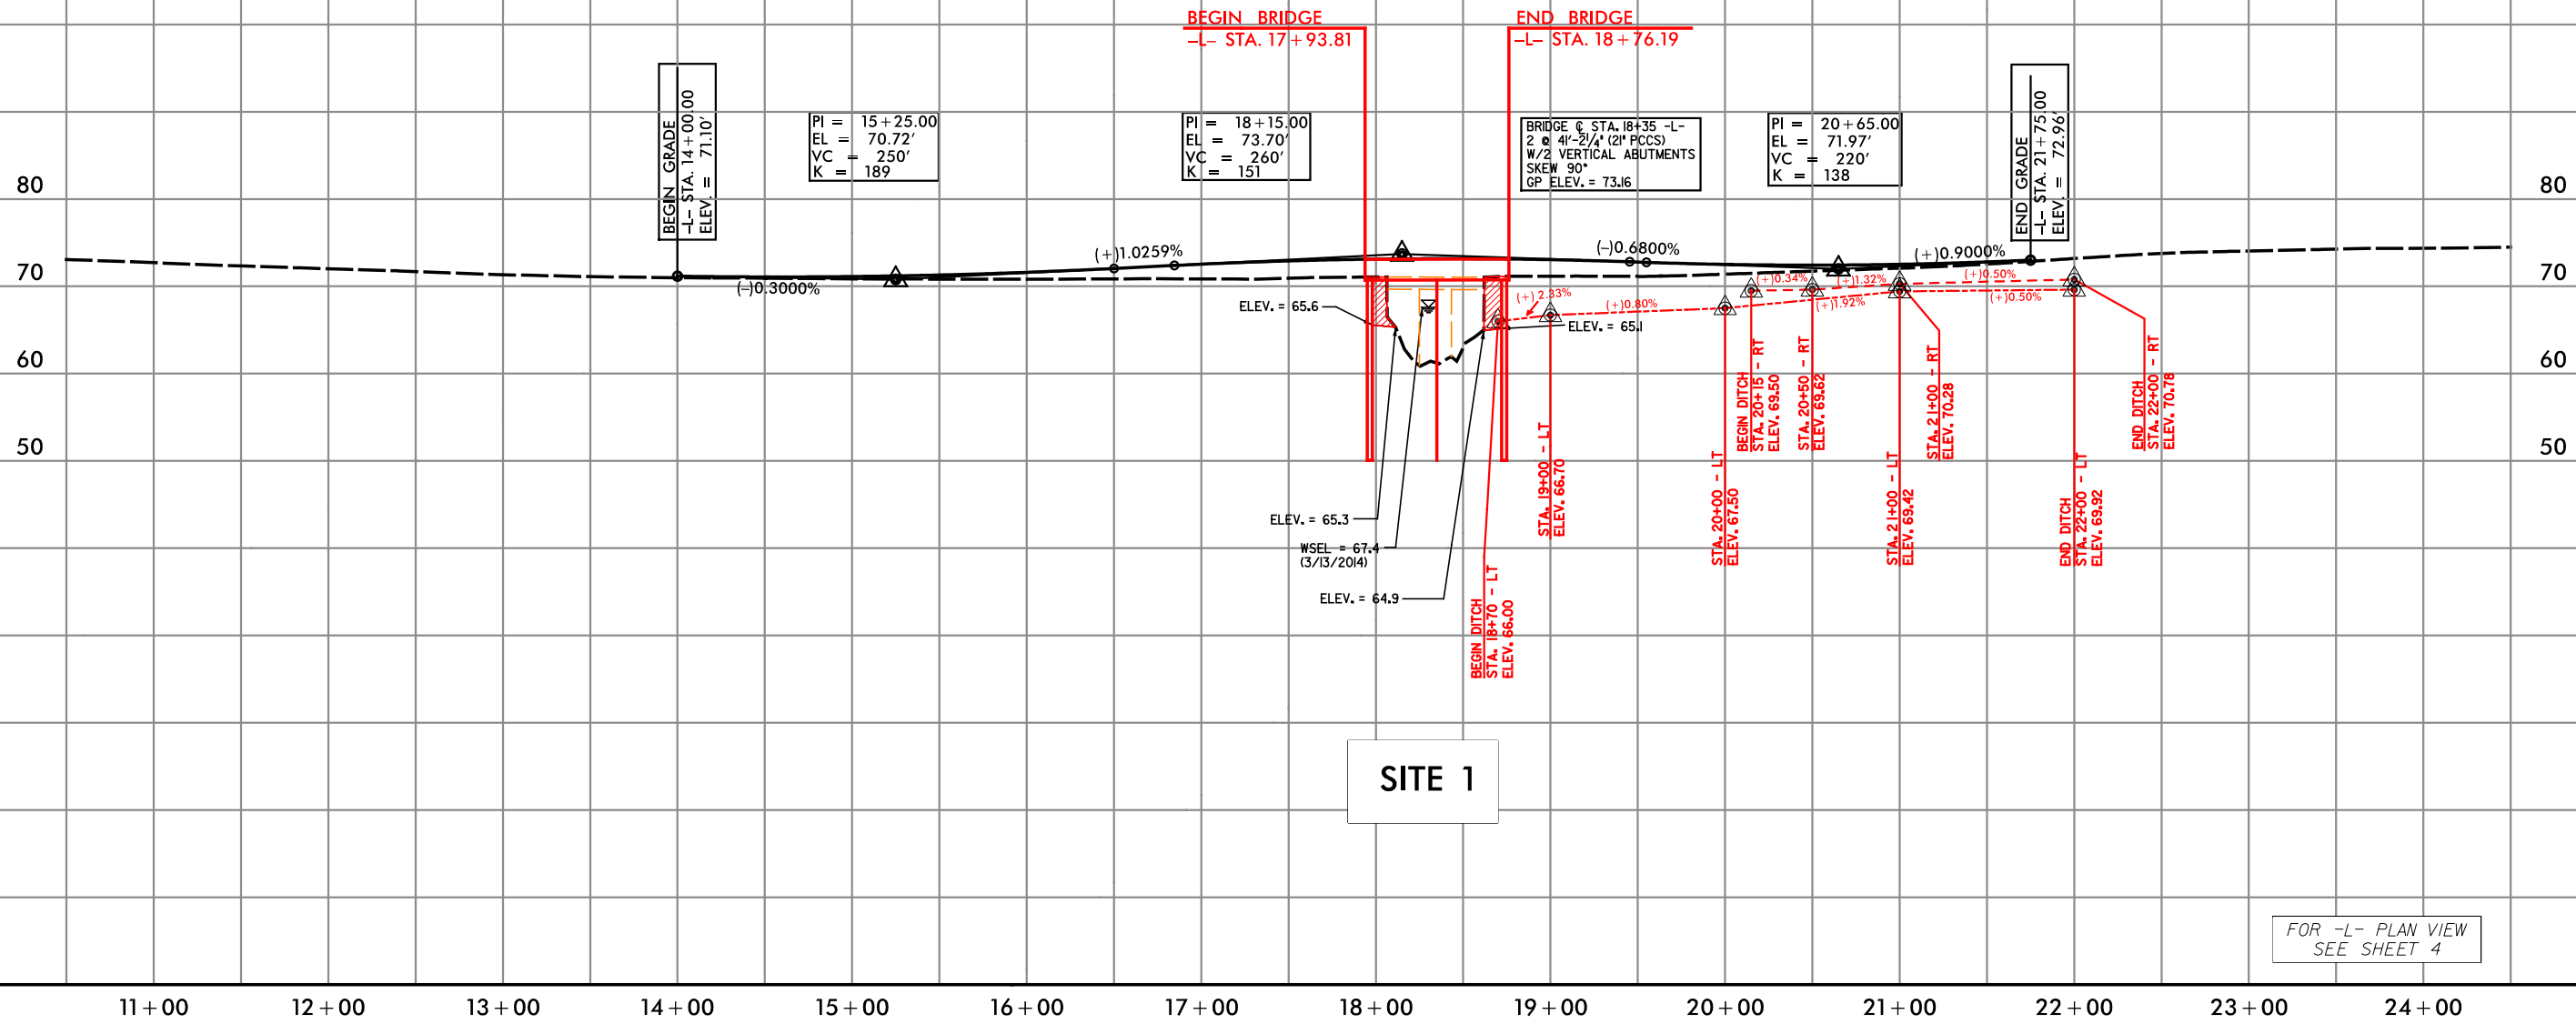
BEGIN BRIDGE
–L– STA. 17+93.81

END BRIDGE
–L– STA. 18+76.19

BEGIN GRADE
–L– STA. 14+00.00
ELEV. = 71.10'

PI = 15+25.00
EL = 70.72'
VC = 250'
K = 189

PI = 18+15.00
EL = 73.70'
VC = 260'
K = 151

BRIDGE ℄ STA. 18+35 -L-
2 @ 41'-2¼" (21" PCCS)
W/2 VERTICAL ABUTMENTS
SKEW 90°
GP ELEV. = 73.16

PI = 20+65.00
EL = 71.97'
VC = 220'
K = 138

END GRADE
–L– STA. 21+75.00
ELEV. = 72.96'

80
70
60
50

80
70
60
50

(+)1.0259%
(–)0.6800%
(+)0.9000%
(–)0.3000%

ELEV. = 65.6
ELEV. = 65.1
(+) 2.33%
(+)0.80%
(+)0.34%
(+)1.32%
(+)1.92%
(+)0.50%
(+)0.50%

ELEV. = 65.3
WSEL = 67.4
(3/13/2014)
ELEV. = 64.9

BEGIN DITCH
STA. 18+70 - LT
ELEV. 66.00

STA. 19+00 - LT
ELEV. 66.70

STA. 20+00 - LT
ELEV. 67.50

BEGIN DITCH
STA. 20+15 - RT
ELEV. 69.50

STA. 20+50 - RT
ELEV. 69.62

STA. 21+00 - LT
ELEV. 69.42

STA. 21+00 - RT
ELEV. 70.28

END DITCH
STA. 22+00 - LT
ELEV. 69.92

END DITCH
STA. 22+00 - RT
ELEV. 70.78

SITE 1

FOR -L- PLAN VIEW
SEE SHEET 4

11+00 12+00 13+00 14+00 15+00 16+00 17+00 18+00 19+00 20+00 21+00 22+00 23+00 24+00